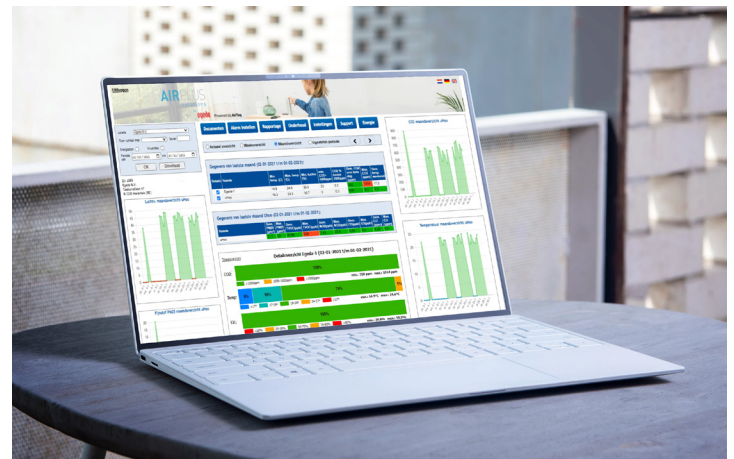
Uitloggen

AIRPLUS

Powered by AirTeq

Documenten | Alarm instellen | Rapportage | Onderhoud | Instellingen | Support | Energie

Gegevens van laatste maand (02-01-2021 t/m 01-02-2021)

Gegevens van laatste maand Dhue (02-01-2021 t/m 01-02-2021)

Detailoverzicht Eyelid 1 (02-01-2021 t/m 01-02-2021)

CO2 maandoverzicht ultra

Luchtv. maandoverzicht ultra

Temperatuur maandoverzicht ultra

Eyelid PM25 maandoverzicht ultra

CO2

Temp

RV

Download

OK